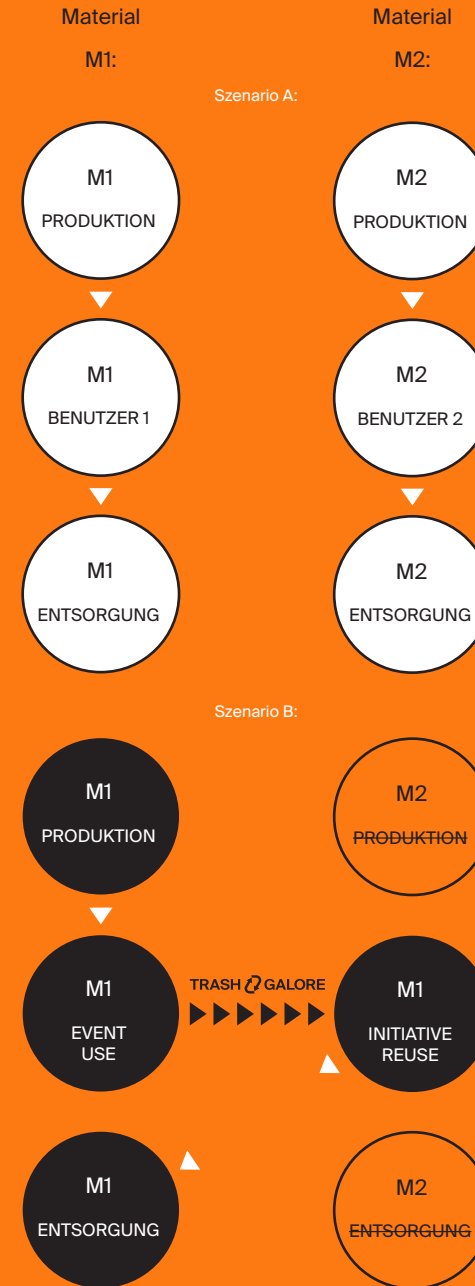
Material

M1:

Material

M2:

Szenario A:

M1

PRODUKTION

M2

PRODUKTION

M1

BENUTZER 1

M2

BENUTZER 2

M1

ENTSORGUNG

M2

ENTSORGUNG

Szenario B:

M1

PRODUKTION

M2

~~PRODUKTION~~

M1

EVENT USE

TRASH GALORE

M1

INITIATIVE REUSE

M1

ENTSORGUNG

M2

~~ENTSORGUNG~~